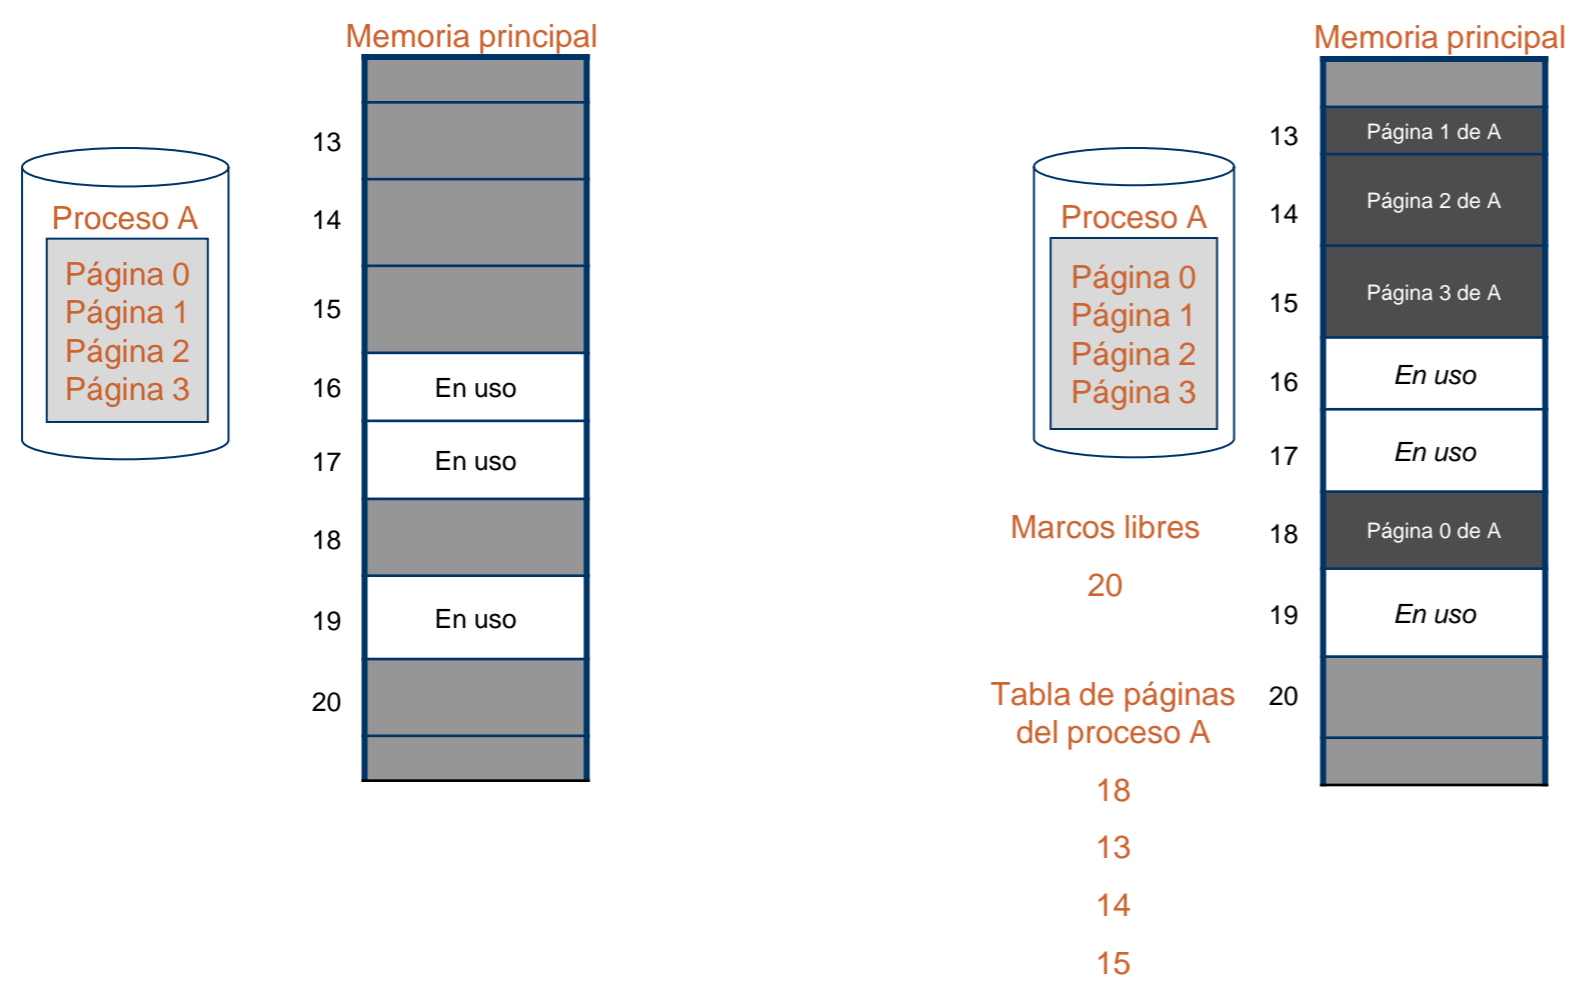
Proceso A
Página 0
Página 1
Página 2
Página 3

Memoria principal

13
14
15
16 En uso
17 En uso
18
19 En uso
20

Proceso A
Página 0
Página 1
Página 2
Página 3

Marcos libres
20

Tabla de páginas del proceso A
18
13
14
15

Memoria principal

13 Página 1 de A
14 Página 2 de A
15 Página 3 de A
16 En uso
17 En uso
18 Página 0 de A
19 En uso
20